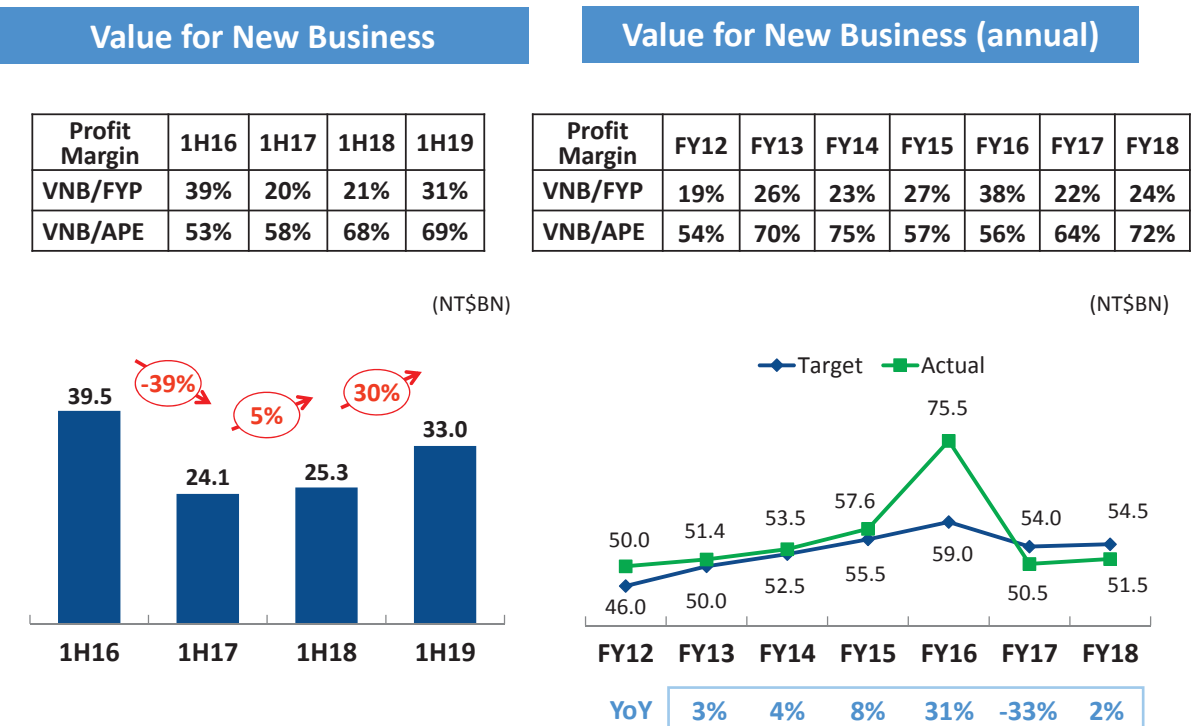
Value for New Business

| Profit Margin | 1H16 | 1H17 | 1H18 | 1H19 |
|---|---|---|---|---|
| VNB/FYP | 39% | 20% | 21% | 31% |
| VNB/APE | 53% | 58% | 68% | 69% |

(NT$BN)

39.5
-39%
24.1
5%
25.3
30%
33.0

1H16 1H17 1H18 1H19

Value for New Business (annual)

| Profit Margin | FY12 | FY13 | FY14 | FY15 | FY16 | FY17 | FY18 |
|---|---|---|---|---|---|---|---|
| VNB/FYP | 19% | 26% | 23% | 27% | 38% | 22% | 24% |
| VNB/APE | 54% | 70% | 75% | 57% | 56% | 64% | 72% |

(NT$BN)

Target Actual

50.0
46.0
51.4
50.0
53.5
52.5
57.6
55.5
75.5
59.0
54.0
50.5
54.5
51.5

FY12 FY13 FY14 FY15 FY16 FY17 FY18

YoY 3% 4% 8% 31% -33% 2%